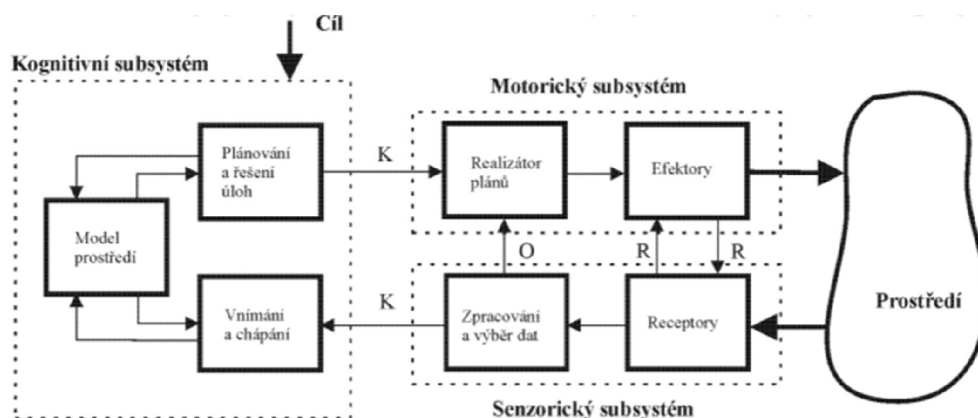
Cíl

Kognitivní subsystém

Motorický subsystém

Plánování a řešení úloh

K

Realizátor plánů

Efektory

Model prostředí

O

R

R

Prostředí

Vnímání a chápání

K

Zpracování a výběr dat

Receptory

Senzorický subsystém